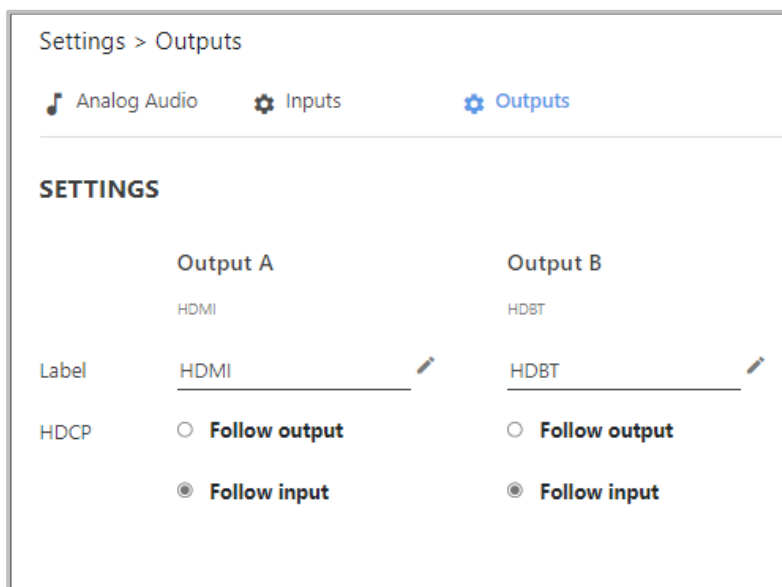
Settings > Outputs

Analog Audio    Inputs    Outputs

SETTINGS

|  | Output A | Output B |
|---|---|---|
|  | HDMI | HDBT |
| Label | HDMI | HDBT |
| HDCP | ○ Follow output | ○ Follow output |
|  | ◉ Follow input | ◉ Follow input |